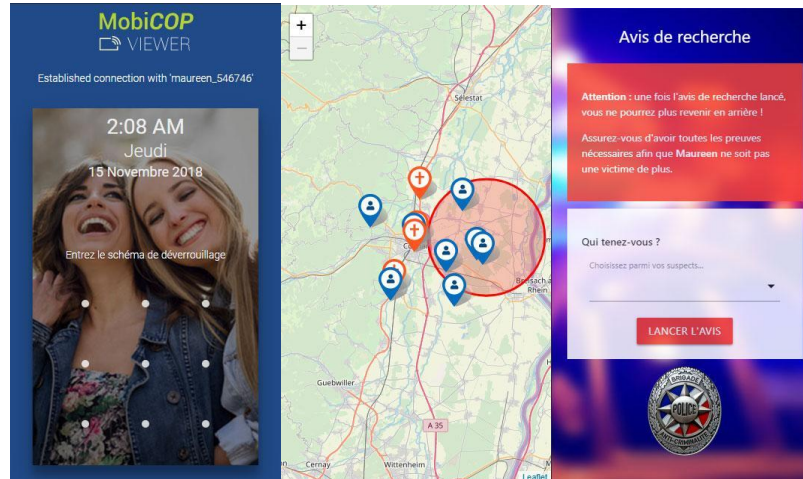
MobiCOP
VIEWER

Established connection with 'maureen_546746'

2:08 AM
Jeudi
15 Novembre 2018

Entrez le schéma de déverrouillage

+
−

Sélestat

Breisach a Rhein

Guebwiller

A 35

Cernay

Wittenheim

Leaflet

Avis de recherche

Attention : une fois l'avis de recherche lancé, vous ne pourrez plus revenir en arrière !

Assurez-vous d'avoir toutes les preuves nécessaires afin que Maureen ne soit pas une victime de plus.

Qui tenez-vous ?

Choisissez parmi vos suspects...

LANCER L'AVIS

BRIGADE
POLICE
ANTI-CRIMINALITÉ